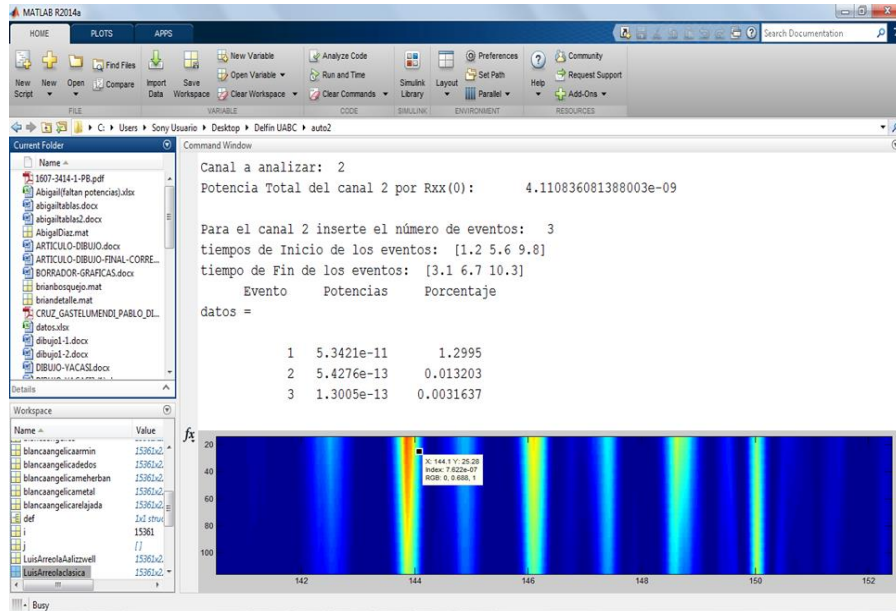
MATLAB R2014a

HOME PLOTS APPS

Search Documentation

New Script New Open Find Files Compare Import Data Save Workspace New Variable Open Variable Clear Workspace Analyze Code Run and Time Clear Commands Simulink Library Layout Preferences Set Path Parallel Help Community Request Support Add-Ons

FILE VARIABLE CODE SIMULINK ENVIRONMENT RESOURCES

C: ▸ Users ▸ Sony Usuario ▸ Desktop ▸ Delfin UABC ▸ auto2

Current Folder

Name

1607-3414-1-PB.pdf
Abigail(faltan potencias).xlsx
abigailtablas.docx
abigailtablas2.docx
AbigalDiaz.mat
ARTICULO-DIBUJO.docx
ARTICULO-DIBUJO-FINAL-CORRE...
BORRADOR-GRAFICAS.docx
brianbosquejo.mat
briandetalle.mat
CRUZ_GASTELUMENDI_PABLO_DI...
datos.xlsx
dibujo1-1.docx
dibujo1-2.docx
DIBUJO-YACASI.docx

Details

Workspace

| Name | Value |
|---|---|
| blancaangelicaarmin | 15361x2 |
| blancaangelicadedos | 15361x2 |
| blancaangelicameherban | 15361x2 |
| blancaangelicametal | 15361x2 |
| blancaangelicarelajada | 15361x2 |
| def | 1x1 struc |
| i | 15361 |
| j | [] |
| LuisArreolaAalizzwell | 15361x2 |
| LuisArreolaclasica | 15361x2 |

Command Window

Canal a analizar: 2
Potencia Total del canal 2 por Rxx(0): 4.110836081388003e-09

Para el canal 2 inserte el número de eventos: 3
tiempos de Inicio de los eventos: [1.2 5.6 9.8]
tiempo de Fin de los eventos: [3.1 6.7 10.3]
Evento Potencias Porcentaje
datos =

| | | |
|---|---|---|
| 1 | 5.3421e-11 | 1.2995 |
| 2 | 5.4276e-13 | 0.013203 |
| 3 | 1.3005e-13 | 0.0031637 |

$f_x$

X: 144.1 Y: 25.28
Index: 7.622e-07
RGB: 0, 0.688, 1

20
40
60
80
100

142 144 146 148 150 152

Busy